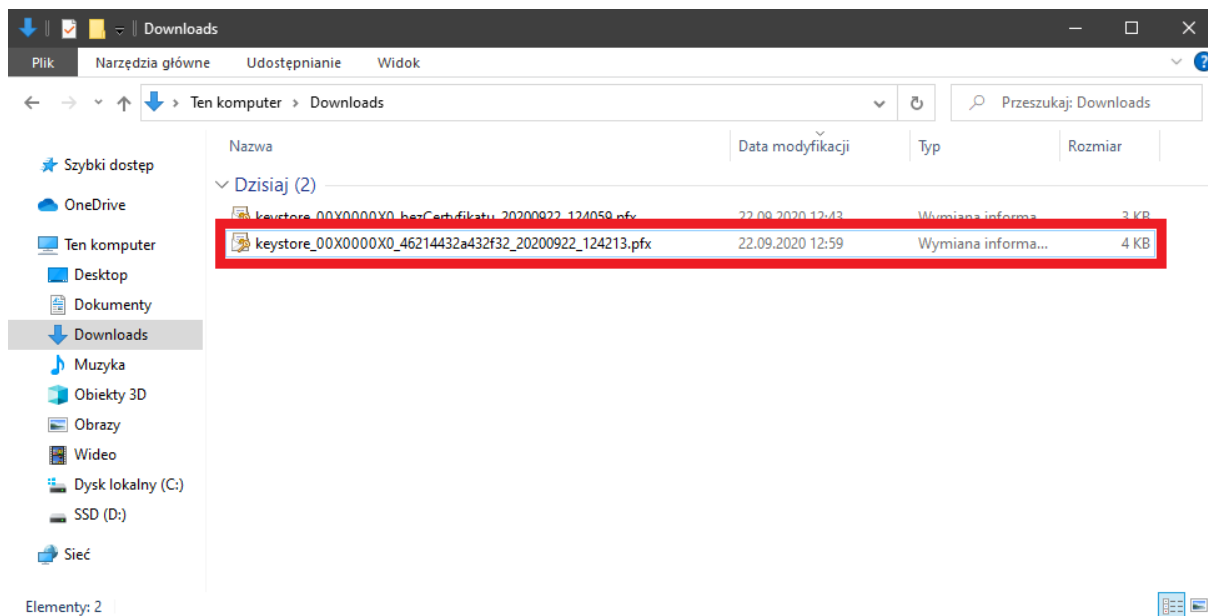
Downloads

Plik | Narzędzia główne | Udostępnianie | Widok

Ten komputer > Downloads

Przeszukaj: Downloads

| Nazwa | Data modyfikacji | Typ | Rozmiar |
|---|---|---|---|
| keystore_00X0000X0_bezCertyfikatu_20200922_124059.pfx | 22.09.2020 12:43 | Wymiana informa... | 3 KB |
| keystore_00X0000X0_46214432a432f32_20200922_124213.pfx | 22.09.2020 12:59 | Wymiana informa... | 4 KB |

Dzisiaj (2)

Szybki dostęp
OneDrive
Ten komputer
Desktop
Dokumenty
Downloads
Muzyka
Obiekty 3D
Obrazy
Wideo
Dysk lokalny (C:)
SSD (D:)
Sieć

Elementy: 2